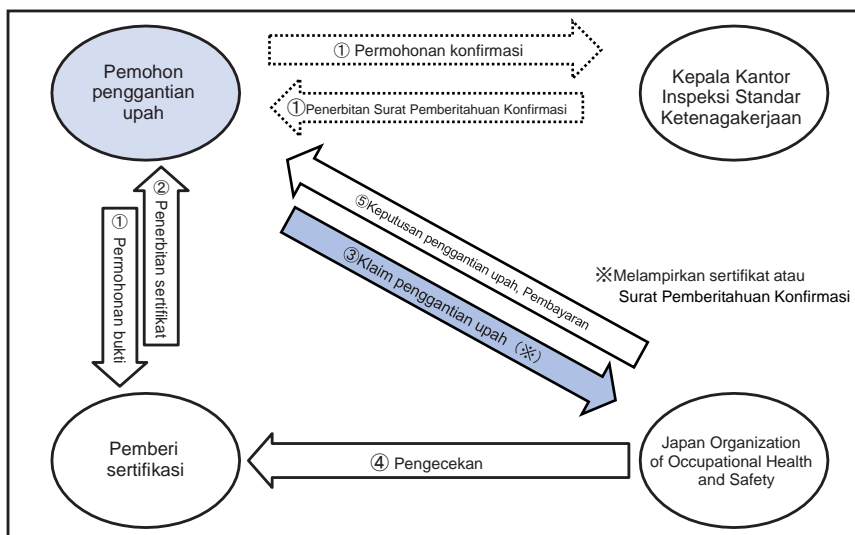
Pemohon penggantian upah

① Permohonan konfirmasi

①Penerbitan Surat Pemberitahuan Konfirmasi

Kepala Kantor Inspeksi Standar Ketenagakerjaan

① Permohonan bukti

② Penerbitan sertifikat

⑤Keputusan penggantian upah, Pembayaran

③Klaim penggantian upah (※)

※Melampirkan sertifikat atau Surat Pemberitahuan Konfirmasi

Pemberi sertifikasi

④ Pengecekan

Japan Organization of Occupational Health and Safety